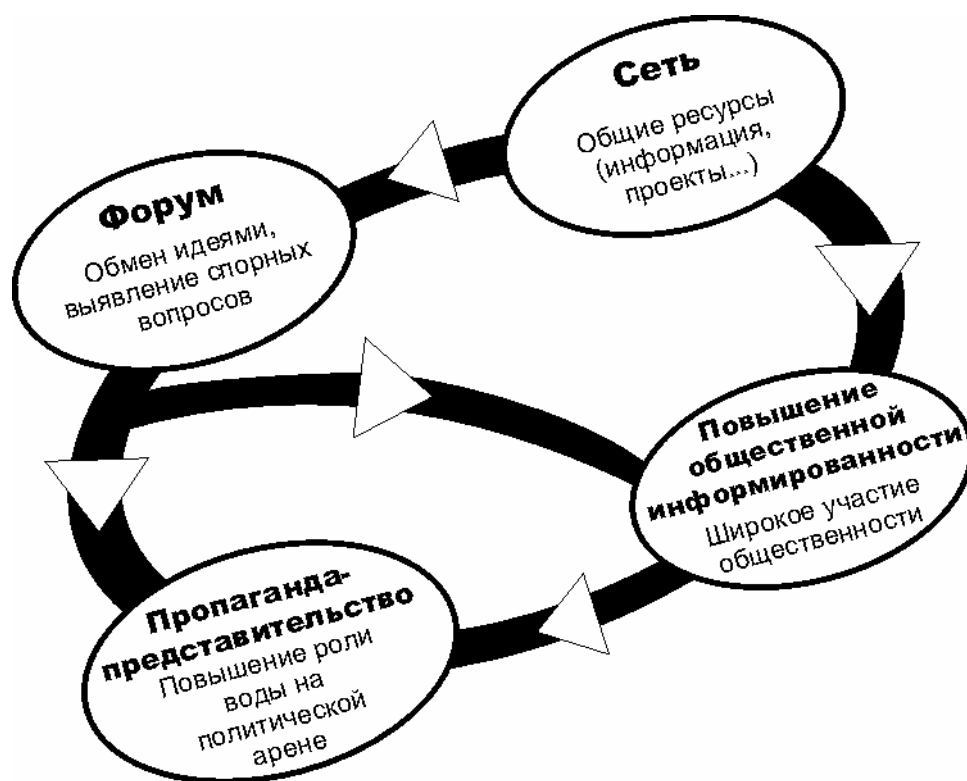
Сеть
Общие ресурсы (информация, проекты...)

Форум
Обмен идеями, выявление спорных вопросов

Повышение общественной информированности
Широкое участие общественности

Пропаганда-представительство
Повышение роли воды на политической арене